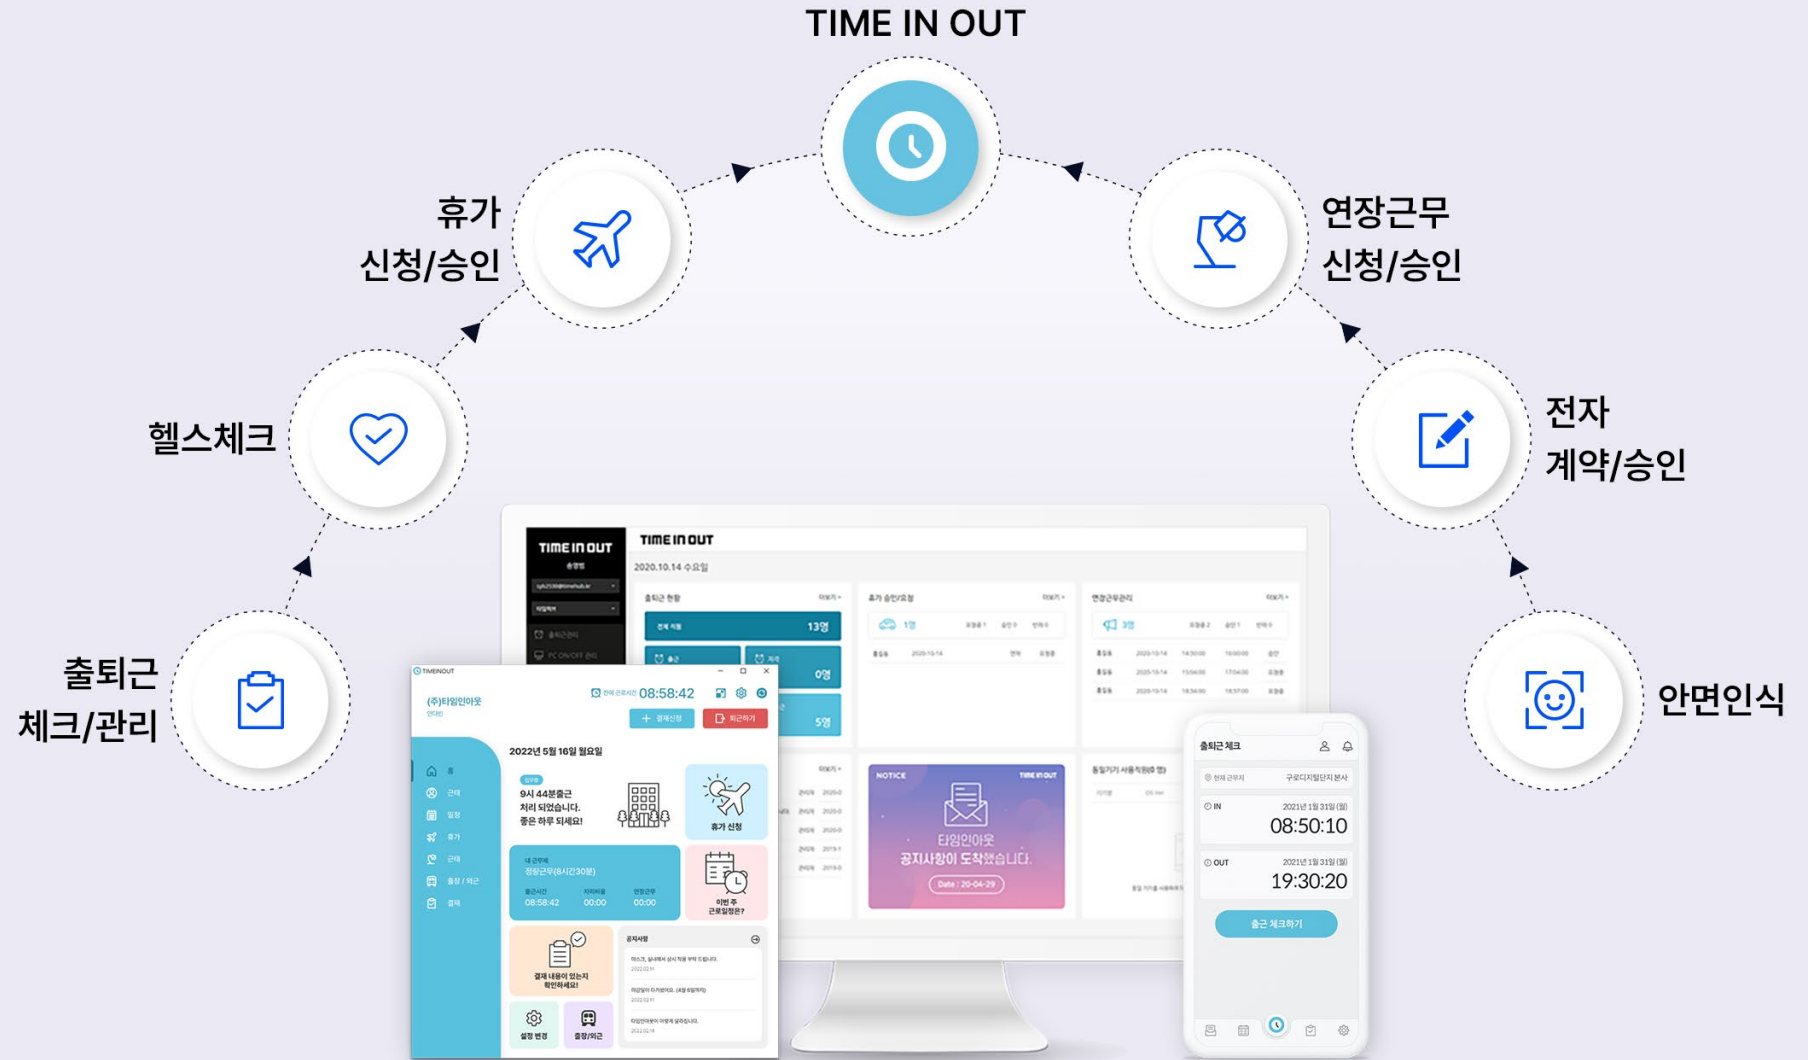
TIME IN OUT

휴가
신청/승인

연장근무
신청/승인

헬스체크

전자
계약/승인

출퇴근
체크/관리

안면인식

TIME IN OUT

TIME IN OUT
2020.10.14 수요일

출퇴근 현황
13명
0명
5명

NOTICE
TIME IN OUT
타임인아웃
공지사항이 도착했습니다.
Date : 20-04-29

TIMEINOUT
(주)타임인아웃
08:58:42
2022년 5월 16일 월요일
9시 44분출근
처리 되었습니다.
좋은 하루 되세요!
휴가 신청
정형근무(8시간30분)
08:58:42
00:00
00:00
이번 주
근로일정은?
결재 내용이 있는지
확인하세요!
공지사항
설정 변경
출장/외근

출퇴근 체크
IN
2021년 1월 31일
08:50:10
OUT
2021년 1월 31일
19:30:20
출근 체크하기